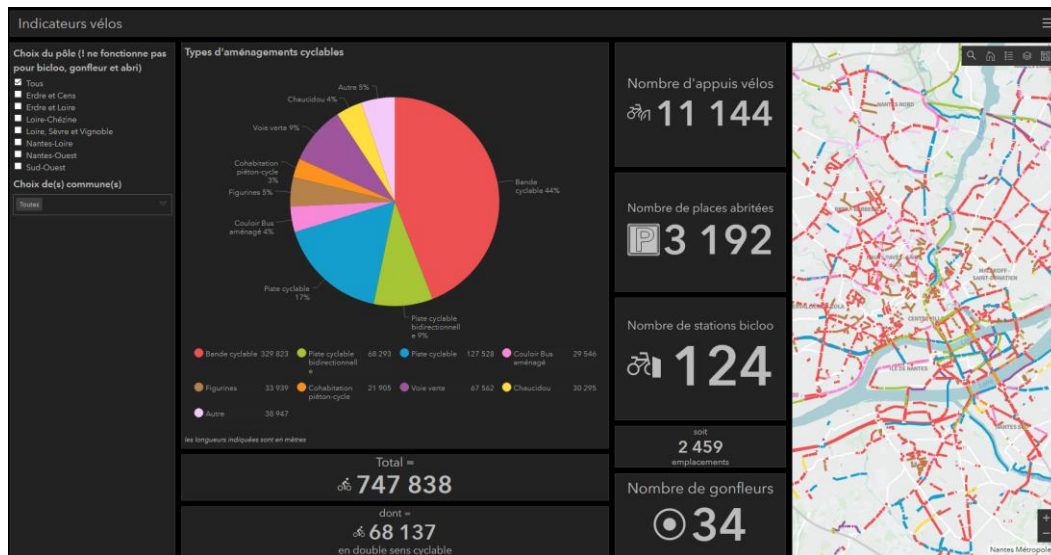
Indicateurs vélos

Choix du pôle (! ne fonctionne pas pour bicloo, gonfleur et abri)

Tous
Erdre et Cens
Erdre et Loire
Loire-Chézine
Loire, Sèvre et Vignoble
Nantes-Loire
Nantes-Ouest
Sud-Ouest

Choix de(s) commune(s)

Toutes

Types d'aménagements cyclables

Autre 5%
Chaucidou 4%
Voie verte 9%
Cohabitation piéton-cycle 3%
Figurines 5%
Couloir Bus aménagé 4%
Piste cyclable 17%
Piste cyclable bidirectionnelle 9%
Bande cyclable 44%

Bande cyclable 329 823
Piste cyclable bidirectionnelle 68 293
Piste cyclable 127 528
Couloir Bus aménagé 29 546
Figurines 33 939
Cohabitation piéton-cycle 21 905
Voie verte 67 562
Chaucidou 30 295
Autre 38 947

les longueurs indiquées sont en mètres

Total =
747 838

dont =
68 137
en double sens cyclable

Nombre d'appuis vélos
11 144

Nombre de places abritées
3 192

Nombre de stations bicloo
124

soit
2 459
emplacements

Nombre de gonfleurs
34

NANTES NORD
CENTRE-VILLE
ILE DE NANTES
Nantes Métropole